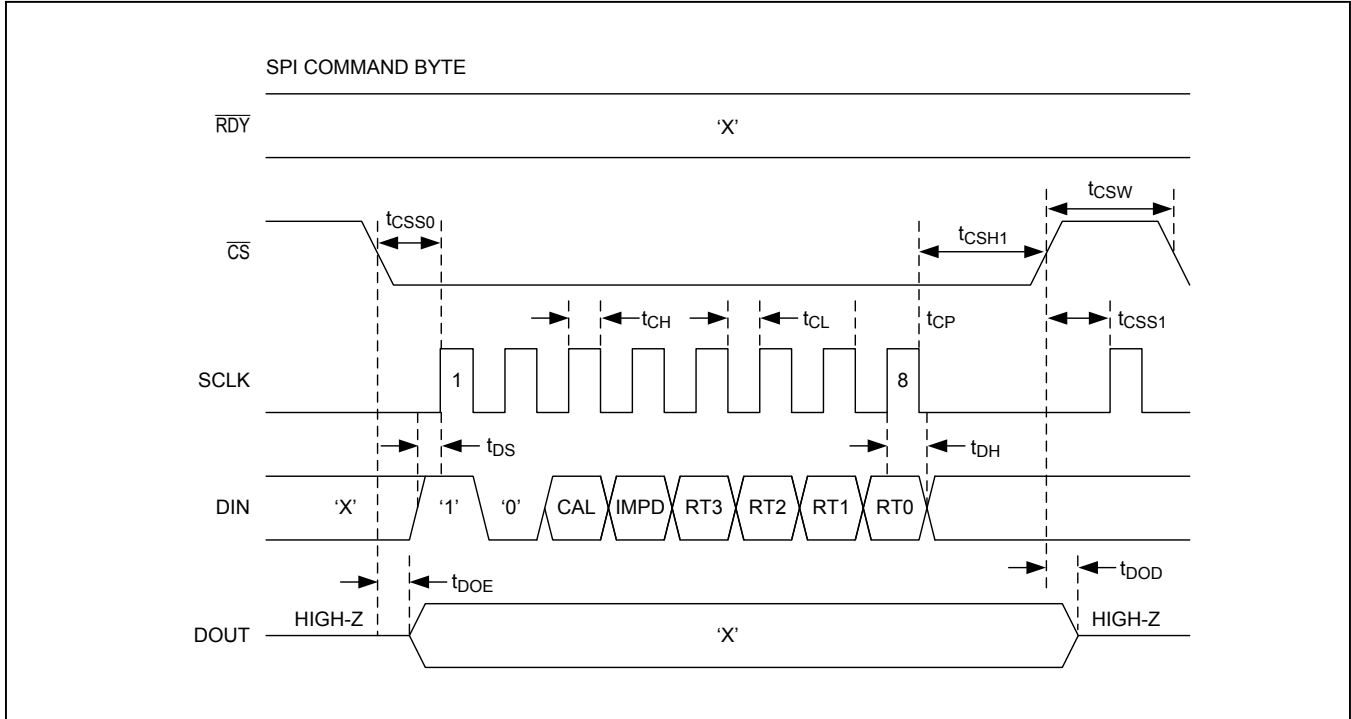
SPI COMMAND BYTE

$\overline{RDY}$

'X'

$t_{CSS0}$

$t_{CSW}$

$t_{CSH1}$

$\overline{CS}$

$t_{CH}$

$t_{CL}$

$t_{CP}$

$t_{CSS1}$

SCLK

1

8

$t_{DS}$

$t_{DH}$

DIN

'X'

'1'

'0'

CAL

IMPD

RT3

RT2

RT1

RT0

$t_{DOE}$

$t_{DOD}$

DOUT

HIGH-Z

'X'

HIGH-Z